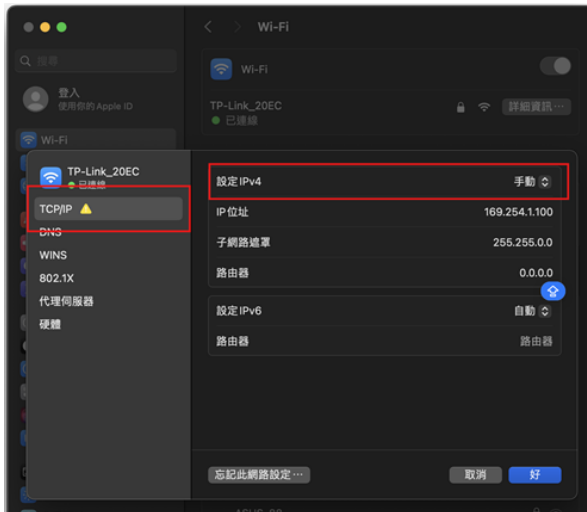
Wi-Fi

搜尋

登入
使用你的 Apple ID

Wi-Fi

Wi-Fi

TP-Link_20EC
已連線
詳細資訊⋯

TP-Link_20EC
已連線

TCP/IP
DNS
WINS
802.1X
代理伺服器
硬體

設定 IPv4 手動
IP 位址 169.254.1.100
子網路遮罩 255.255.0.0
路由器 0.0.0.0

設定 IPv6 自動
路由器 路由器

忘記此網路設定⋯
取消
好